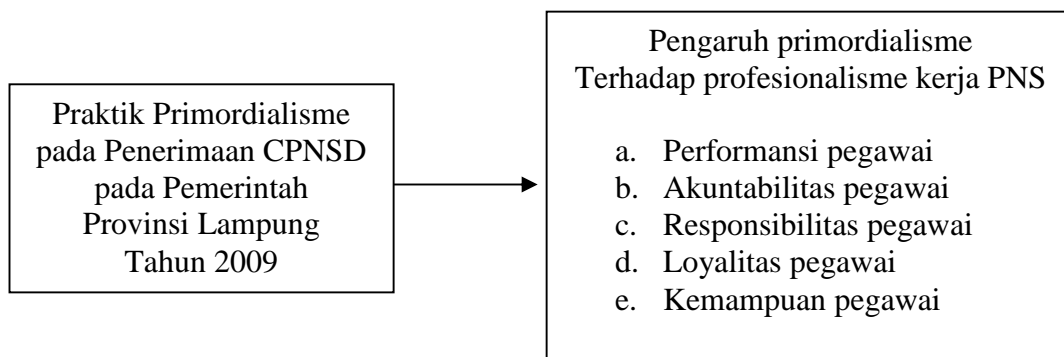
Praktik Primordialisme pada Penerimaan CPNSD pada Pemerintah Provinsi Lampung Tahun 2009

Pengaruh primordialisme Terhadap profesionalisme kerja PNS

a. Performansi pegawai
b. Akuntabilitas pegawai
c. Responsibilitas pegawai
d. Loyalitas pegawai
e. Kemampuan pegawai